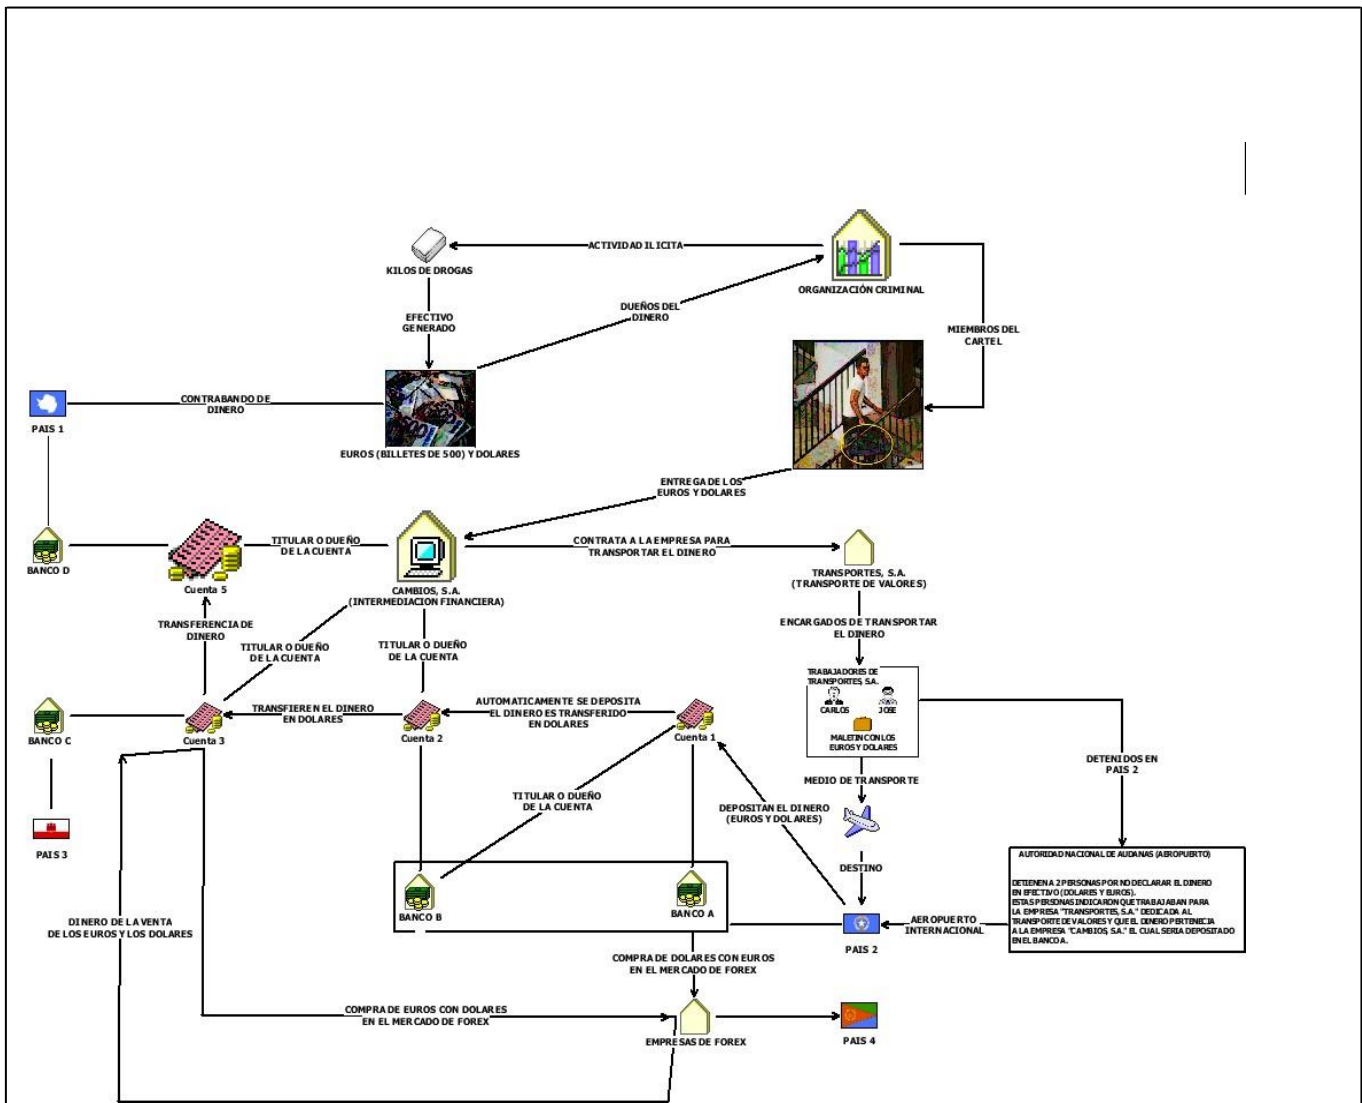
ACTIVIDAD ILICITA

KILOS DE DROGAS

ORGANIZACIÓN CRIMINAL

EFECTIVO GENERADO

DUEÑOS DEL DINERO

MIEMBROS DEL CARTEL

PAIS 1

CONTRABANDO DE DINERO

EUROS (BILLETES DE 500) Y DOLARES

ENTREGA DE LOS EUROS Y DOLARES

BANCO D

TITULAR O DUEÑO DE LA CUENTA

CONTRATA A LA EMPRESA PARA TRANSPORTAR EL DINERO

Cuenta 5

CAMBIOS, S.A. (INTERMEDIACION FINANCIERA)

TRANSPORTES, S.A. (TRANSPORTE DE VALORES)

TRANSFERENCIA DE DINERO

TITULAR O DUEÑO DE LA CUENTA

TITULAR O DUEÑO DE LA CUENTA

ENCARGADOS DE TRANSPORTAR EL DINERO

TRABAJADORES DE TRANSPORTES, S.A.

CARLOS

JOSE

MALETIN CON LOS EUROS Y DOLARES

BANCO C

TRANSFIEREN EL DINERO EN DOLARES

Cuenta 3

Cuenta 2

AUTOMATICAMENTE SE DEPOSITA EL DINERO ES TRANSFERIDO EN DOLARES

Cuenta 1

MEDIO DE TRANSPORTE

DETENIDOS EN PAIS 2

TITULAR O DUEÑO DE LA CUENTA

DEPOSITAN EL DINERO (EUROS Y DOLARES)

PAIS 3

DESTINO

AUTORIDAD NACIONAL DE AUDANAS (AEROPUERTO)

DETIENEN A 2 PERSONAS POR NO DECLARAR EL DINERO EN EFECTIVO (DOLARES Y EUROS). ESTAS PERSONAS INDICARON QUE TRABAJABAN PARA LA EMPRESA "TRANSPORTES, S.A." DEDICADA AL TRANSPORTE DE VALORES Y QUE EL DINERO PERTENECIA A LA EMPRESA "CAMBIOS, S.A." EL CUAL SERIA DEPOSITADO EN EL BANCO A.

DINERO DE LA VENTA DE LOS EUROS Y LOS DOLARES

BANCO B

BANCO A

PAIS 2

AEROPUERTO INTERNACIONAL

COMPRA DE DOLARES CON EUROS EN EL MERCADO DE FOREX

COMPRA DE EUROS CON DOLARES EN EL MERCADO DE FOREX

EMPRESAS DE FOREX

PAIS 4